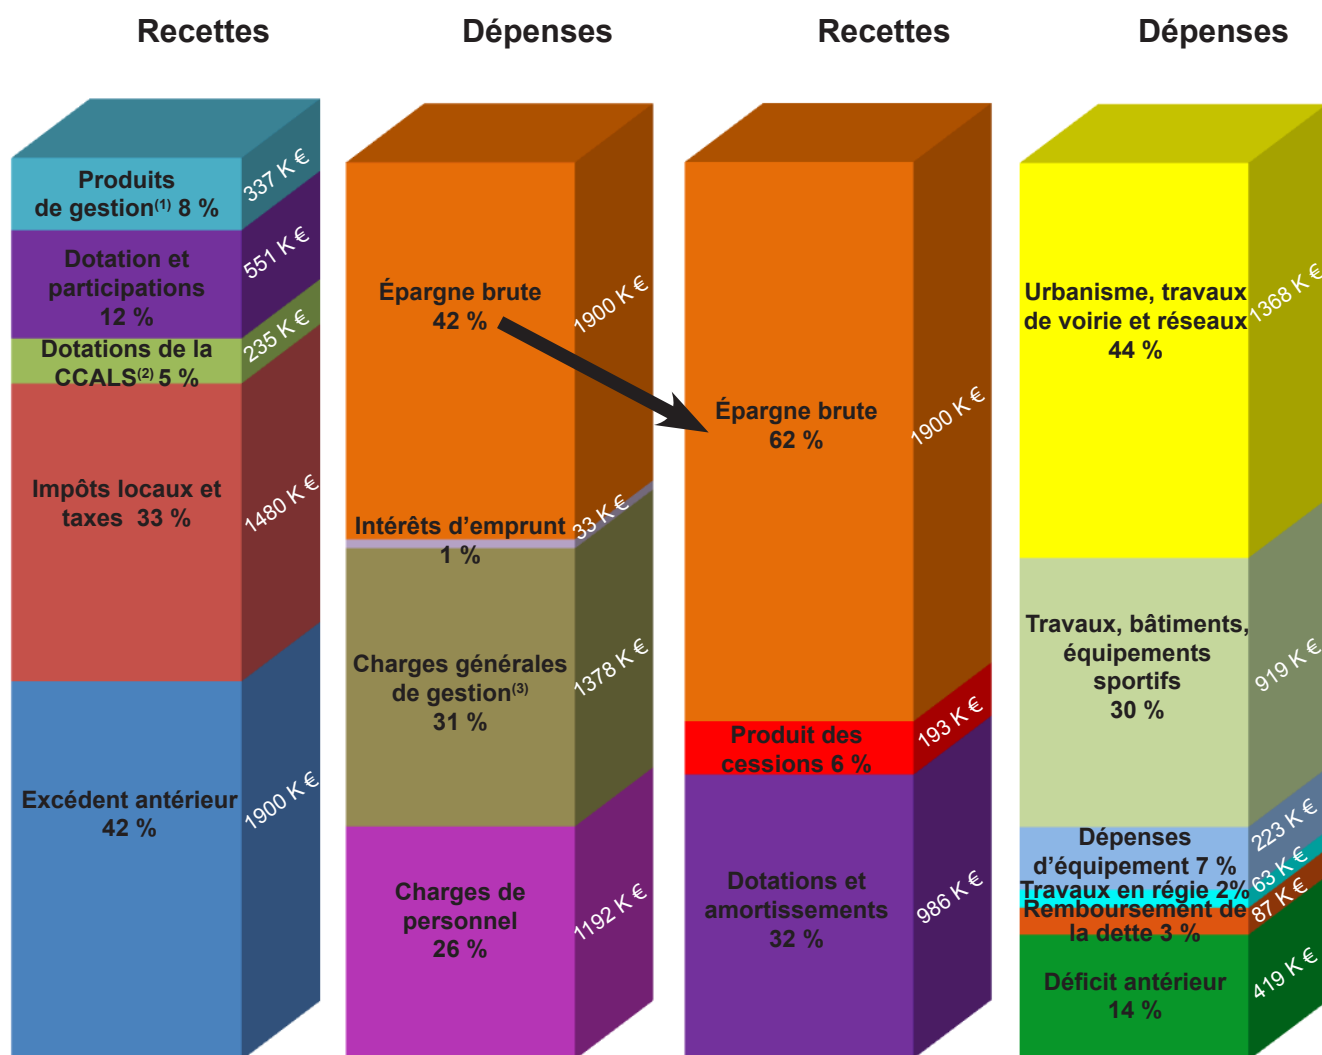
Recettes

Produits de gestion$^{(1)}$ 8 %
337 K €

Dotation et participations 12 %
551 K €

Dotations de la CCALS$^{(2)}$ 5 %
235 K €

Impôts locaux et taxes 33 %
1480 K €

Excédent antérieur 42 %
1900 K €

Dépenses

Épargne brute 42 %
1900 K €

Intérêts d'emprunt 1 %
33 K €

Charges générales de gestion$^{(3)}$ 31 %
1378 K €

Charges de personnel 26 %
1192 K €

Recettes

Épargne brute 62 %
1900 K €

Produit des cessions 6 %
193 K €

Dotations et amortissements 32 %
986 K €

Dépenses

Urbanisme, travaux de voirie et réseaux 44 %
1368 K €

Travaux, bâtiments, équipements sportifs 30 %
919 K €

Dépenses d'équipement 7 %
223 K €

Travaux en régie 2%
63 K €

Remboursement de la dette 3 %
87 K €

Déficit antérieur 14 %
419 K €